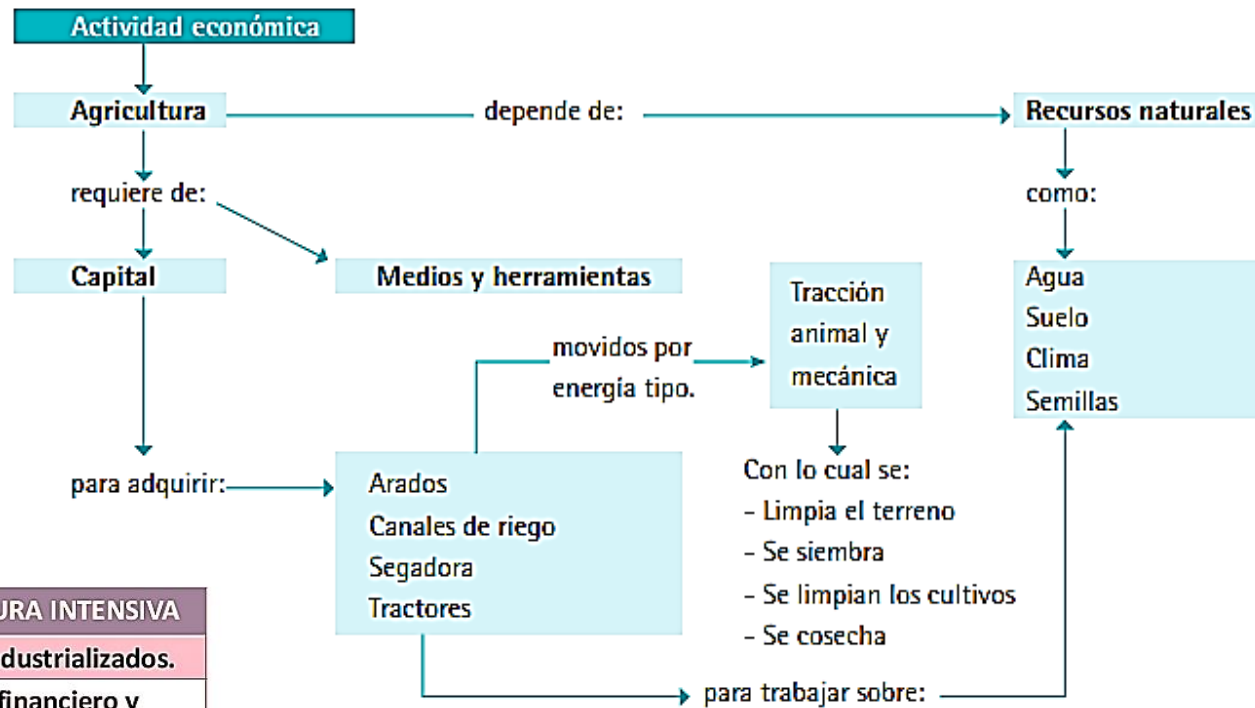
Actividad económica

Agricultura

depende de:

Recursos naturales

requiere de:

como:

Capital

Medios y herramientas

Tracción animal y mecánica

Agua
Suelo
Clima
Semillas

movidos por energía tipo.

para adquirir:

Arados
Canales de riego
Segadora
Tractores

Con lo cual se:
- Limpia el terreno
- Se siembra
- Se limpian los cultivos
- Se cosecha

para trabajar sobre:

URA INTENSIVA

dustrializados.

financiero y